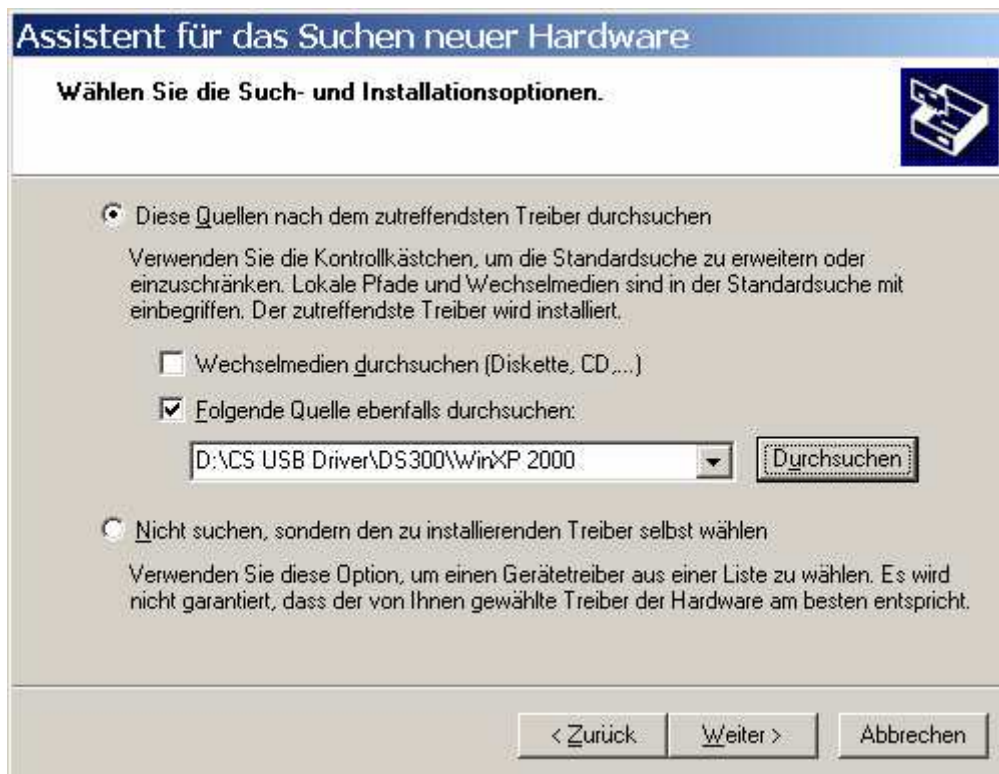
Assistent für das Suchen neuer Hardware

Wählen Sie die Such- und Installationsoptionen.

Diese Quellen nach dem zutreffendsten Treiber durchsuchen

Verwenden Sie die Kontrollkästchen, um die Standardsuche zu erweitern oder einzuschränken. Lokale Pfade und Wechselmedien sind in der Standardsuche mit einbegriffen. Der zutreffendste Treiber wird installiert.

Wechselmedien durchsuchen (Diskette, CD,...)

Folgende Quelle ebenfalls durchsuchen:

D:\CS USB Driver\DS300\WinXP 2000

Durchsuchen

Nicht suchen, sondern den zu installierenden Treiber selbst wählen

Verwenden Sie diese Option, um einen Gerätetreiber aus einer Liste zu wählen. Es wird nicht garantiert, dass der von Ihnen gewählte Treiber der Hardware am besten entspricht.

< Zurück

Weiter >

Abbrechen